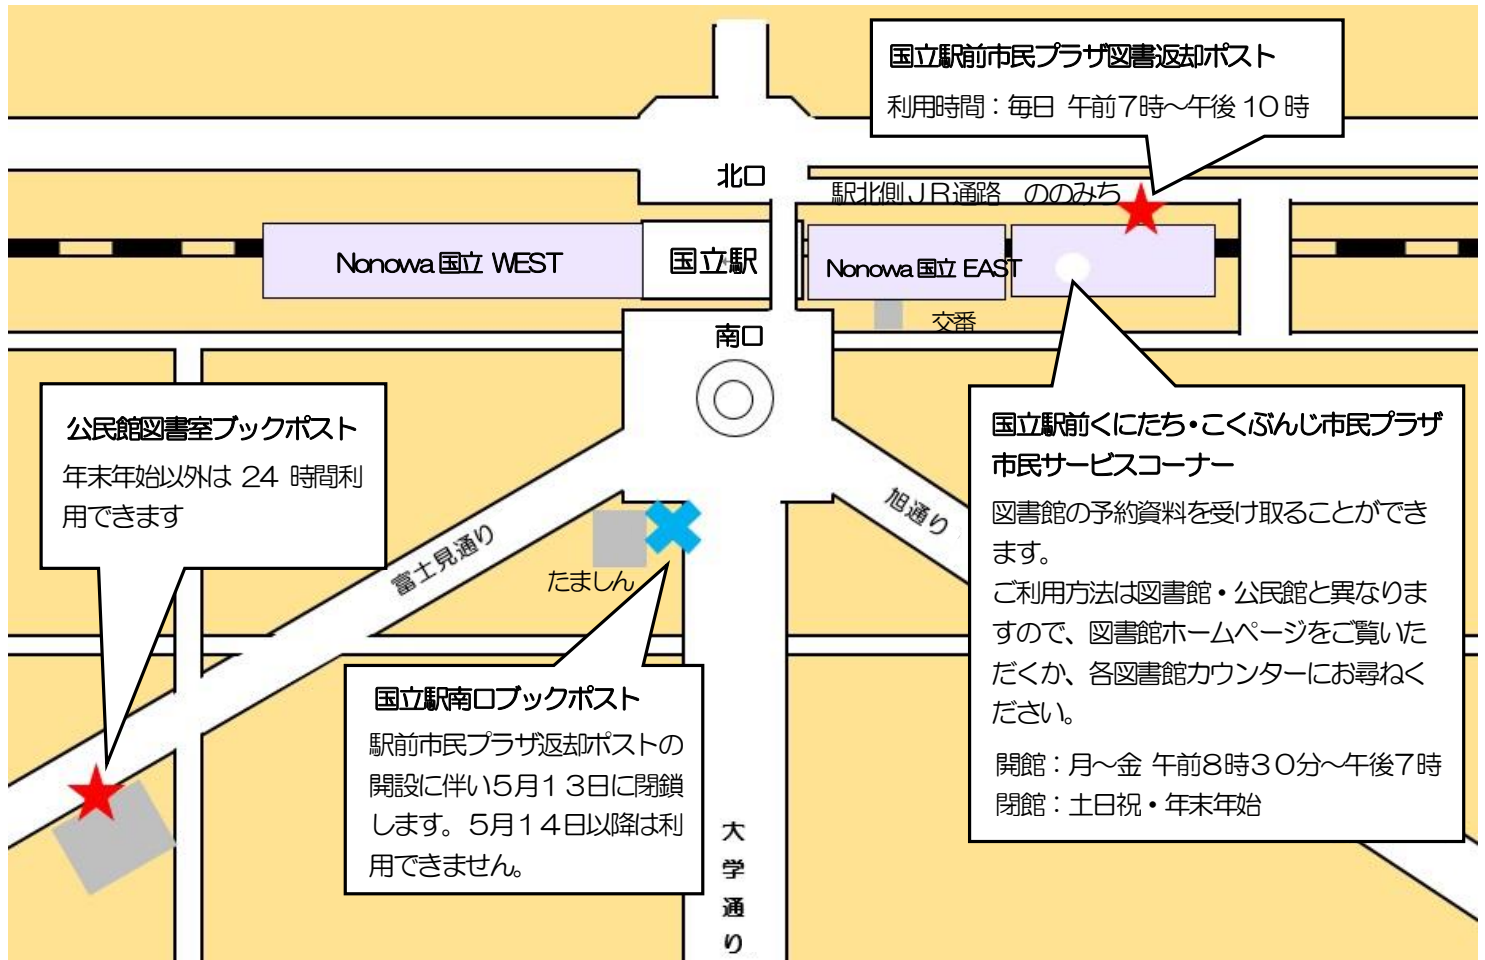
国立駅前市民プラザ図書返却ポスト
利用時間：毎日 午前7時～午後 10 時

北口

駅北側ＪＲ通路 ののみち

Nonowa 国立 WEST

国立駅

Nonowa 国立 EAST

交番

南口

公民館図書室ブックポスト
年末年始以外は 24 時間利用できます

国立駅前くにたち・こくぶんじ市民プラザ
市民サービスコーナー
図書館の予約資料を受け取ることができます。
ご利用方法は図書館・公民館と異なりますので、図書館ホームページをご覧いただくか、各図書館カウンターにお尋ねください。
開館：月～金 午前8時30分～午後7時
閉館：土日祝・年末年始

旭通り

富士見通り

たましん

国立駅南口ブックポスト
駅前市民プラザ返却ポストの開設に伴い5月13日に閉鎖します。5月14日以降は利用できません。

大学通り